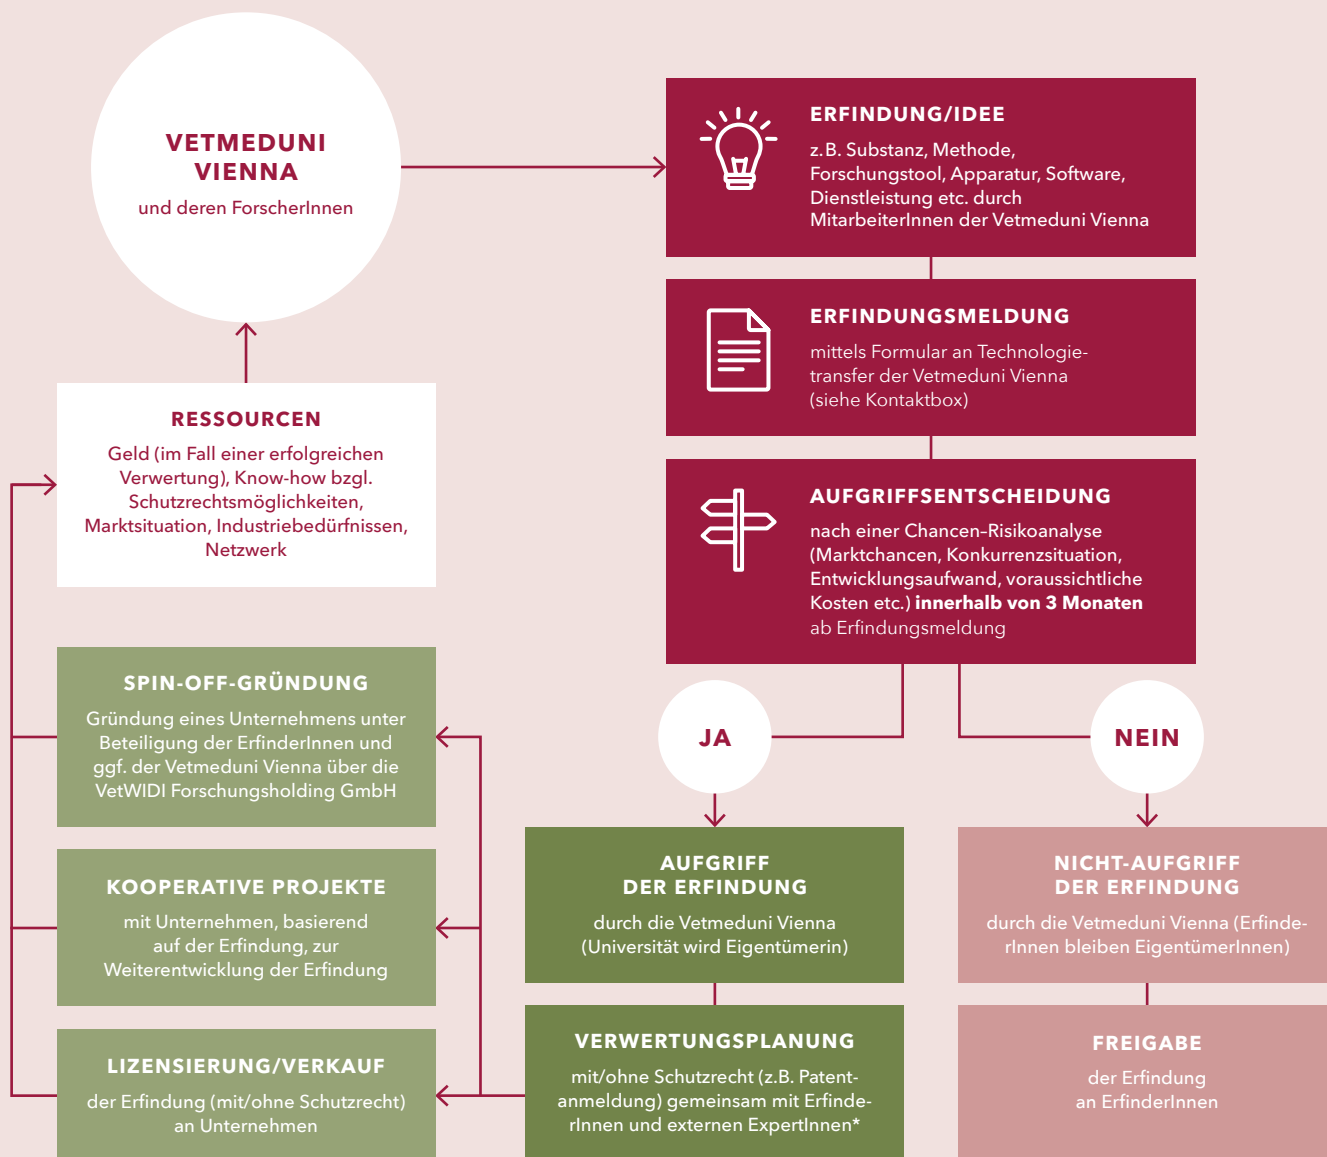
VETMEDUNI VIENNA
und deren ForscherInnen

ERFINDUNG/IDEE
z.B. Substanz, Methode, Forschungstool, Apparatur, Software, Dienstleistung etc. durch MitarbeiterInnen der Vetmeduni Vienna

ERFINDUNGSMELDUNG
mittels Formular an Technologietransfer der Vetmeduni Vienna (siehe Kontaktbox)

AUFGRIFFSENTSCHEIDUNG
nach einer Chancen-Risikoanalyse (Marktchancen, Konkurrenzsituation, Entwicklungsaufwand, voraussichtliche Kosten etc.) **innerhalb von 3 Monaten** ab Erfindungsmeldung

RESSOURCEN
Geld (im Fall einer erfolgreichen Verwertung), Know-how bzgl. Schutzrechtsmöglichkeiten, Marktsituation, Industriebedürfnissen, Netzwerk

SPIN-OFF-GRÜNDUNG
Gründung eines Unternehmens unter Beteiligung der ErfinderInnen und ggf. der Vetmeduni Vienna über die VetWIDI Forschungsholding GmbH

JA

NEIN

KOOPERATIVE PROJEKTE
mit Unternehmen, basierend auf der Erfindung, zur Weiterentwicklung der Erfindung

AUFGRIFF DER ERFINDUNG
durch die Vetmeduni Vienna (Universität wird Eigentümerin)

NICHT-AUFGRIFF DER ERFINDUNG
durch die Vetmeduni Vienna (ErfinderInnen bleiben EigentümerInnen)

LIZENSIERUNG/VERKAUF
der Erfindung (mit/ohne Schutzrecht) an Unternehmen

VERWERTUNGSPLANUNG
mit/ohne Schutzrecht (z.B. Patentanmeldung) gemeinsam mit ErfinderInnen und externen ExpertInnen*

FREIGABE
der Erfindung an ErfinderInnen